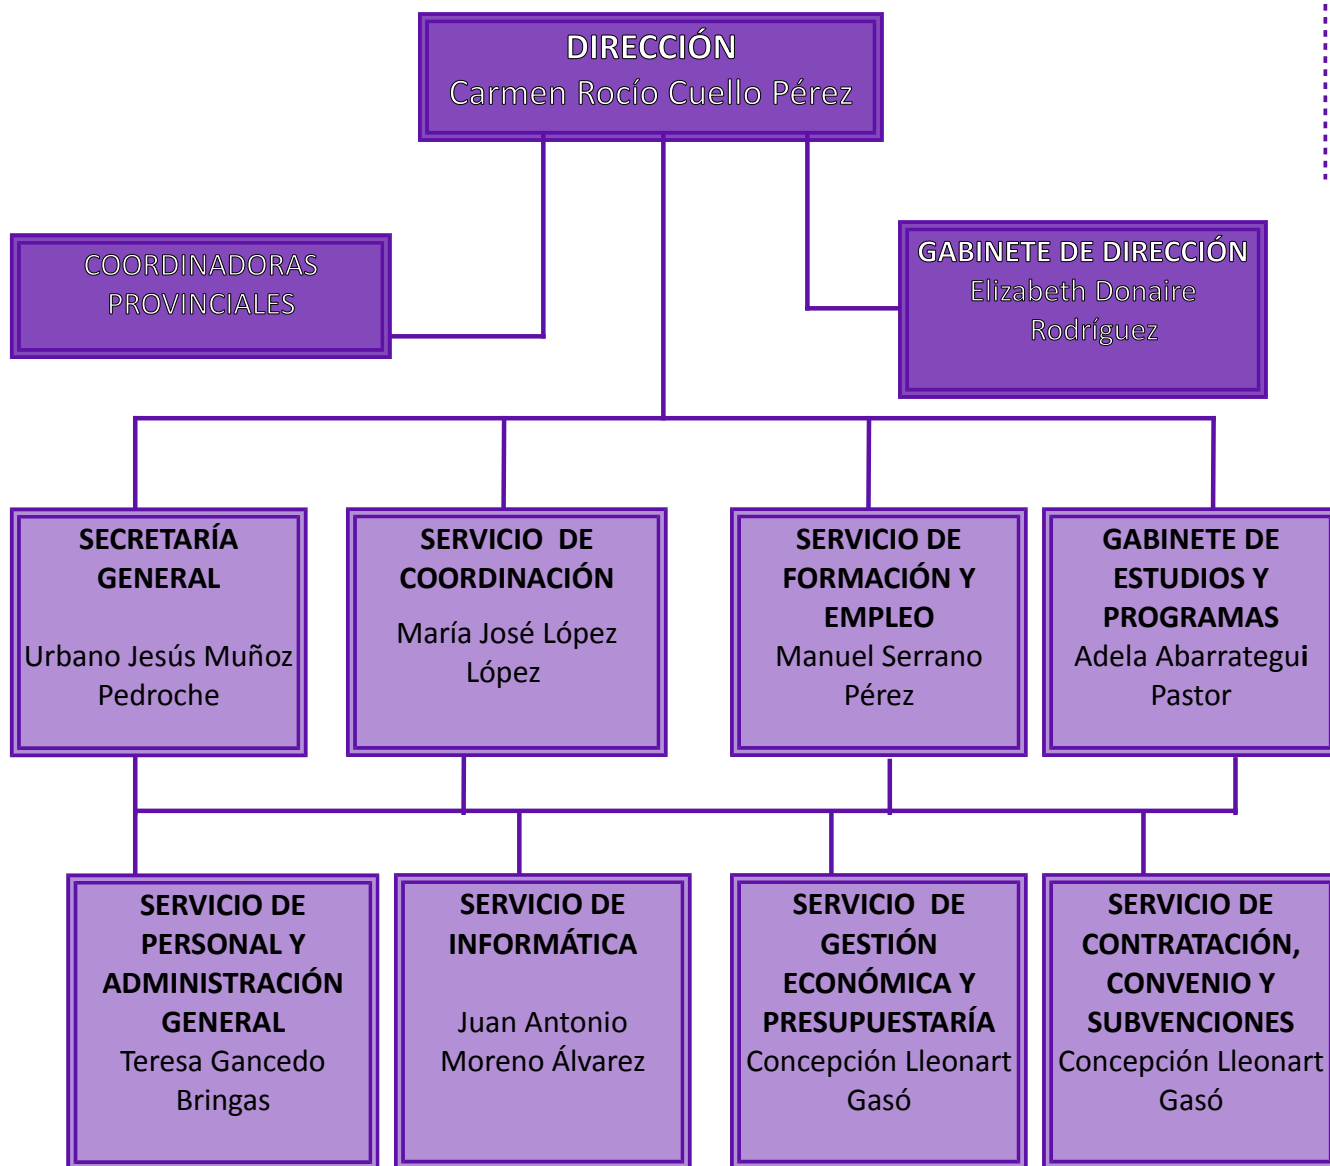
DIRECCIÓN
Carmen Rocío Cuello Pérez

COORDINADORAS PROVINCIALES

GABINETE DE DIRECCIÓN
Elizabeth Donaire Rodríguez

SECRETARÍA GENERAL
Urbano Jesús Muñoz Pedroche

SERVICIO DE COORDINACIÓN
María José López López

SERVICIO DE FORMACIÓN Y EMPLEO
Manuel Serrano Pérez

GABINETE DE ESTUDIOS Y PROGRAMAS
Adela Abarrategui Pastor

SERVICIO DE PERSONAL Y ADMINISTRACIÓN GENERAL
Teresa Gancedo Bringas

SERVICIO DE INFORMÁTICA
Juan Antonio Moreno Álvarez

SERVICIO DE GESTIÓN ECONÓMICA Y PRESUPUESTARÍA
Concepción Lleonart Gasó

SERVICIO DE CONTRATACIÓN, CONVENIO Y SUBVENCIONES
Concepción Lleonart Gasó